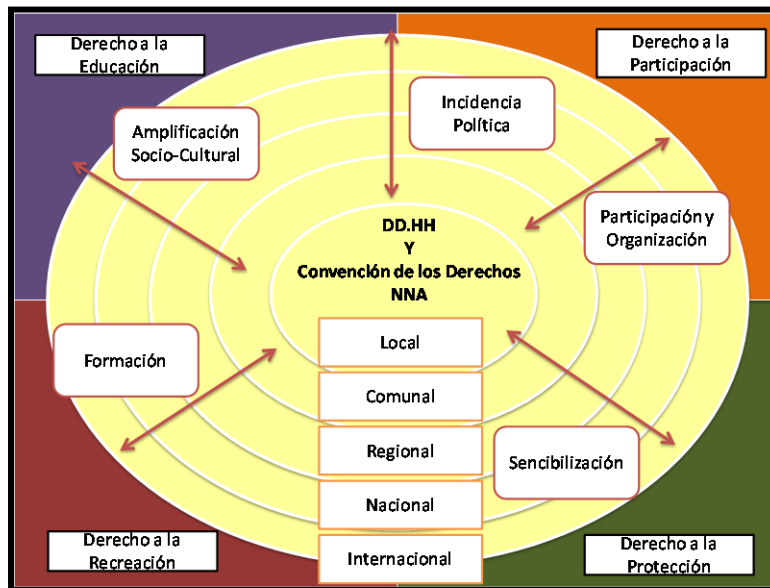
Derecho a la Educación

Derecho a la Participación

Incidencia Política

Amplificación Socio-Cultural

Participación y Organización

DD.HH
Y
Convención de los Derechos
NNA

Local

Comunal

Regional

Nacional

Internacional

Formación

Sencibilización

Derecho a la Recreación

Derecho a la Protección